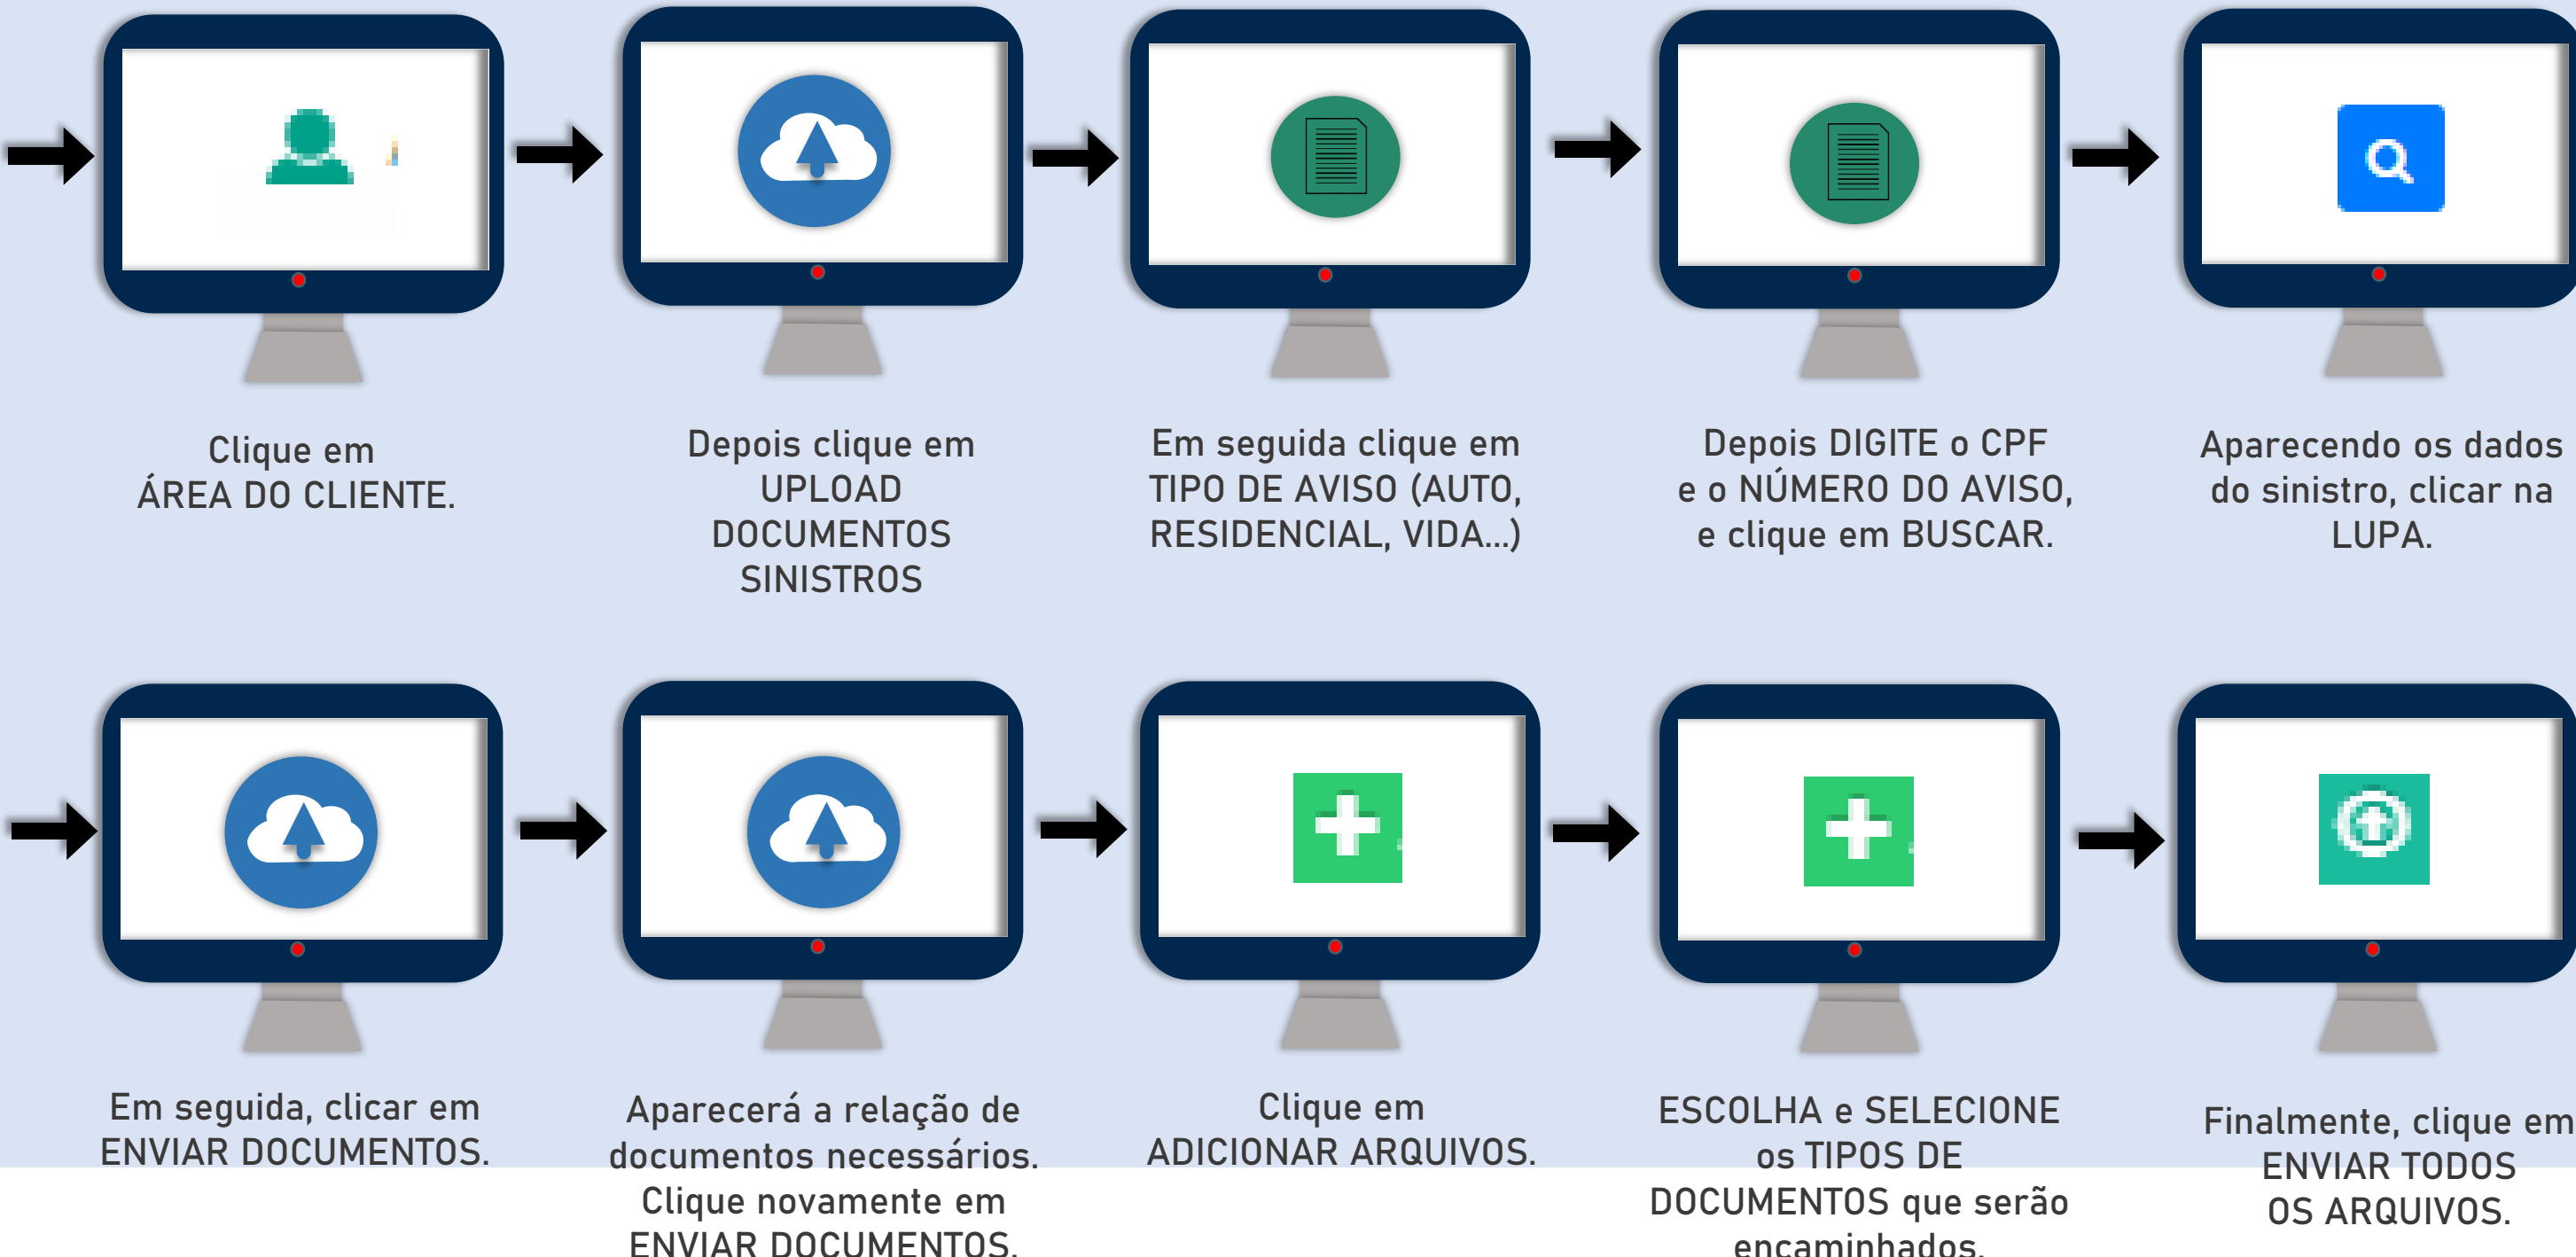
Clique em ÁREA DO CLIENTE.

Depois clique em UPLOAD DOCUMENTOS SINISTROS

Em seguida clique em TIPO DE AVISO (AUTO, RESIDENCIAL, VIDA...)

Depois DIGITE o CPF e o NÚMERO DO AVISO, e clique em BUSCAR.

Aparecendo os dados do sinistro, clicar na LUPA.

Em seguida, clicar em ENVIAR DOCUMENTOS.

Aparecerá a relação de documentos necessários. Clique novamente em ENVIAR DOCUMENTOS.

Clique em ADICIONAR ARQUIVOS.

ESCOLHA e SELECIONE os TIPOS DE DOCUMENTOS que serão encaminhados.

Finalmente, clique em ENVIAR TODOS OS ARQUIVOS.